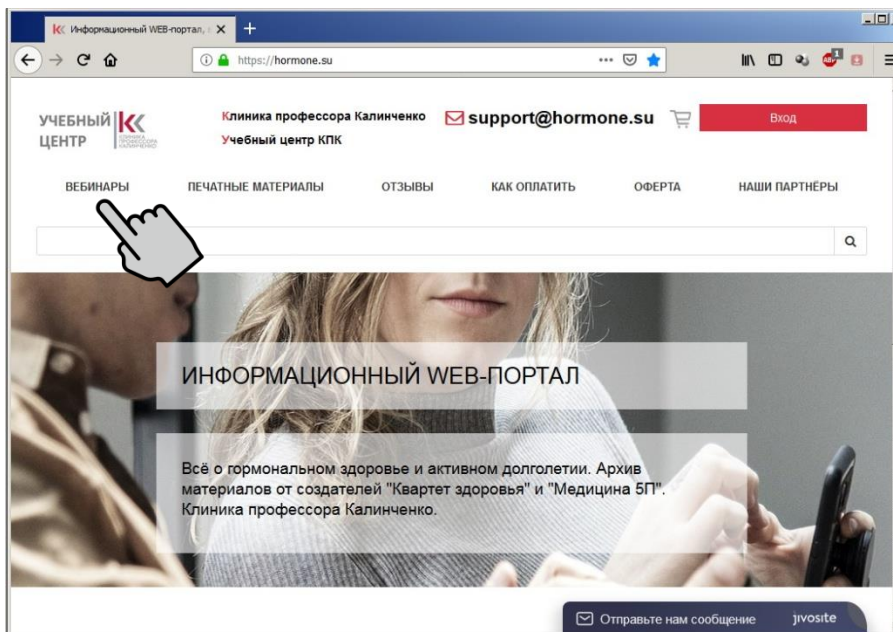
Информационный WEB-портал, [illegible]

https://hormone.su

УЧЕБНЫЙ ЦЕНТР

КЛИНИКА ПРОФЕССОРА КАЛИНЧЕНКО

Клиника профессора Калинченко
Учебный центр КПК

support@hormone.su

Вход

ВЕБИНАРЫ ПЕЧАТНЫЕ МАТЕРИАЛЫ ОТЗЫВЫ КАК ОПЛАТИТЬ ОФЕРТА НАШИ ПАРТНЁРЫ

ИНФОРМАЦИОННЫЙ WEB-ПОРТАЛ

Всё о гормональном здоровье и активном долголетии. Архив материалов от создателей "Квартет здоровья" и "Медицина 5П". Клиника профессора Калинченко.

Отправьте нам сообщение jivosite